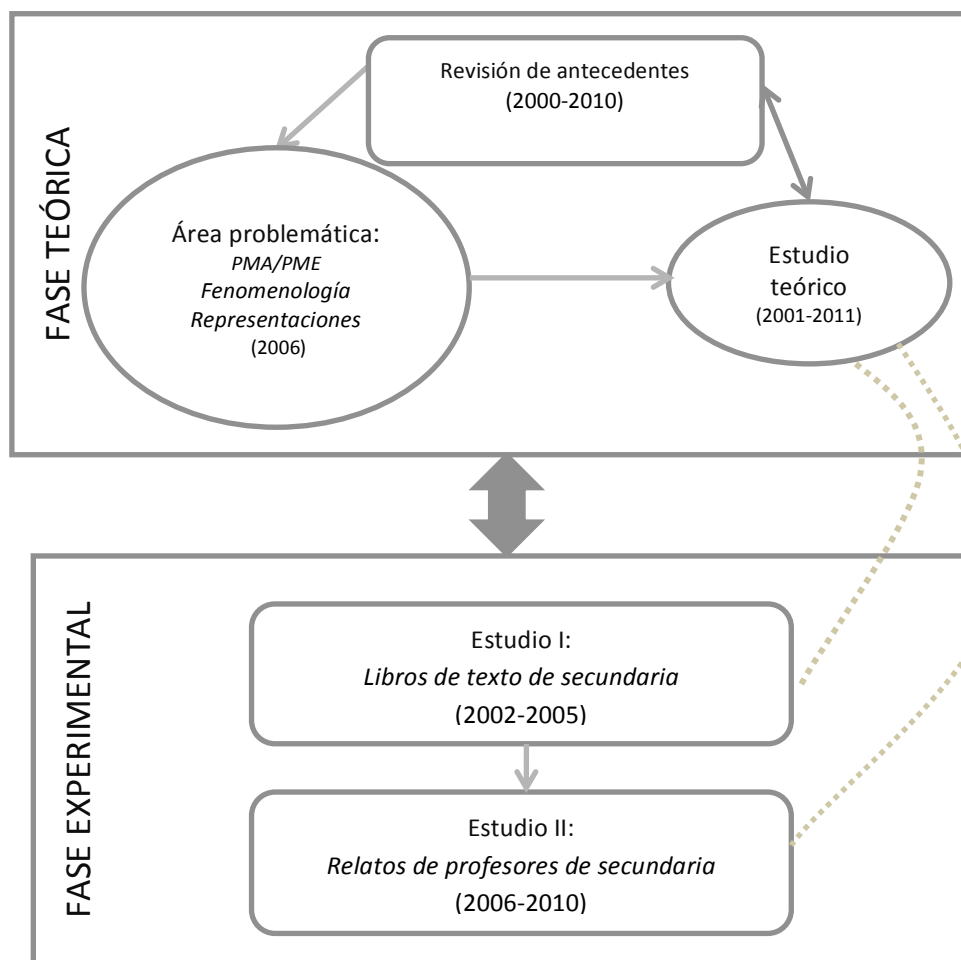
FASE TEÓRICA

Revisión de antecedentes
(2000-2010)

Área problemática:
*PMA/PME*
*Fenomenología*
*Representaciones*
(2006)

Estudio teórico
(2001-2011)

FASE EXPERIMENTAL

Estudio I:
*Libros de texto de secundaria*
(2002-2005)

Estudio II:
*Relatos de profesores de secundaria*
(2006-2010)